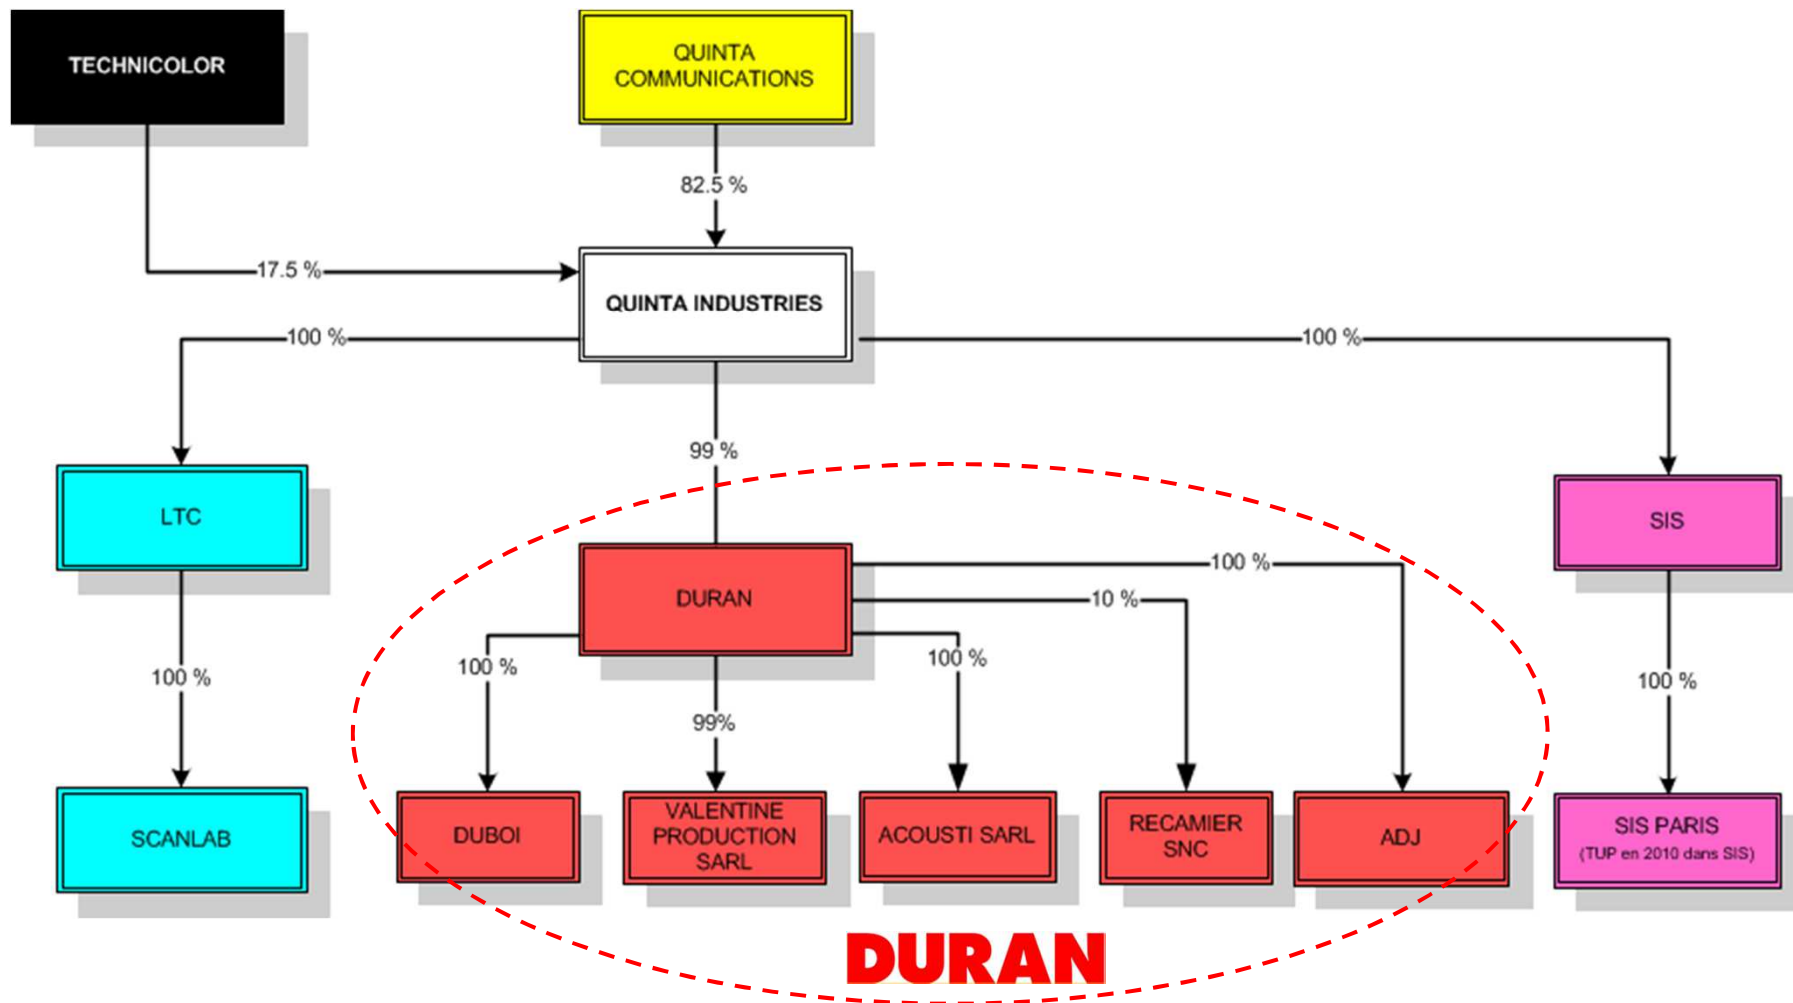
TECHNICOLOR

QUINTA COMMUNICATIONS

82.5 %

17.5 %

QUINTA INDUSTRIES

100 %

100 %

99 %

LTC

SIS

DURAN

100 %

10 %

100 %

100 %

99%

100 %

100 %

SCANLAB

DUBOI

VALENTINE PRODUCTION SARL

ACOUSTI SARL

RECAMIER SNC

ADJ

SIS PARIS
(TUP en 2010 dans SIS)

DURAN